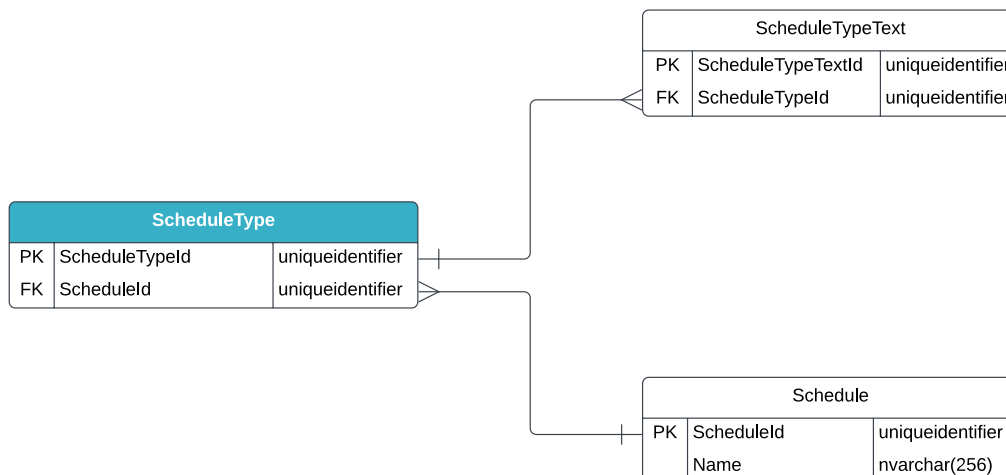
ScheduleTypeText

| PK | ScheduleTypeTextId | uniqueidentifier |
|---|---|---|
| FK | ScheduleTypeId | uniqueidentifier |

ScheduleType

| PK | ScheduleTypeId | uniqueidentifier |
|---|---|---|
| FK | ScheduleId | uniqueidentifier |

Schedule

| PK | ScheduleId | uniqueidentifier |
|---|---|---|
| | Name | nvarchar(256) |